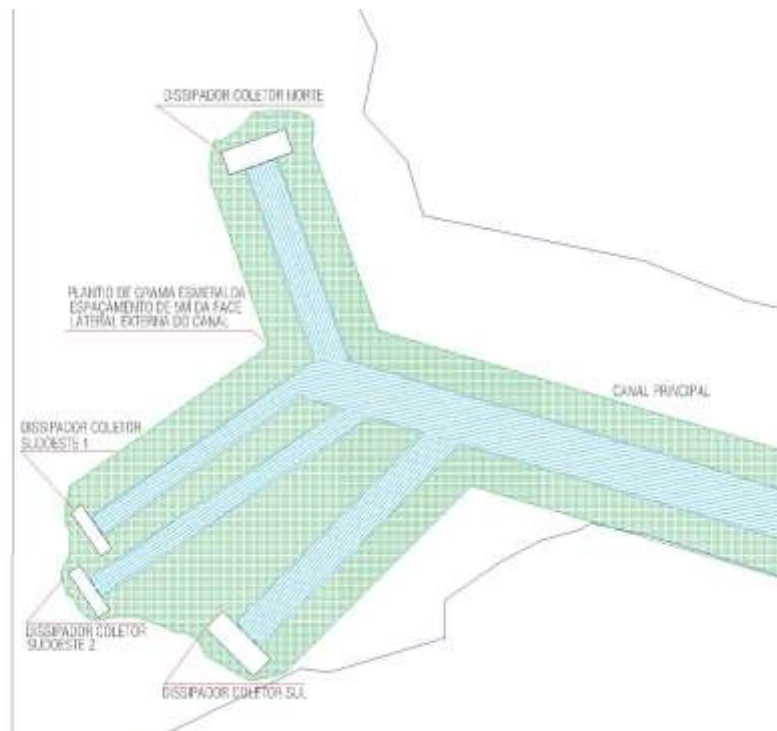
DISSIPADOR COLETOR NORTE

PLANTIO DE GRAMA ESMERALDA ESPAÇAMENTO DE 5M DA FACE LATERAL EXTERNA DO CANAL

CANAL PRINCIPAL

DISSIPADOR COLETOR SUDOESTE 1

DISSIPADOR COLETOR SUDOESTE 2

DISSIPADOR COLETOR SUL